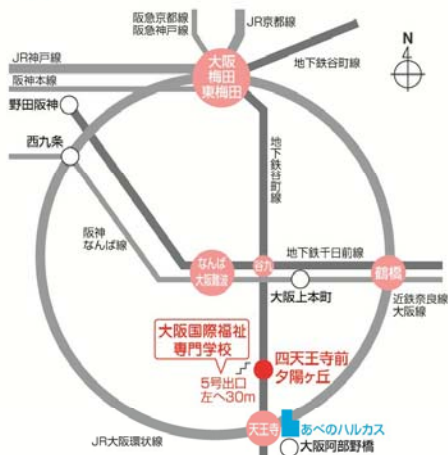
阪急京都線
阪急神戸線
JR京都線
N
JR神戸線
阪神本線
大阪
梅田
東梅田
地下鉄谷町線
野田阪神
西九条
地下鉄谷町線
阪神なんば線
なんば
大阪難波
谷九
地下鉄千日前線
鶴橋
大阪上本町
近鉄奈良線
大阪線
大阪国際福祉専門学校
四天王寺前夕陽ヶ丘
5号出口
左へ30m
天王寺
あべのハルカス
JR大阪環状線
大阪阿部野橋